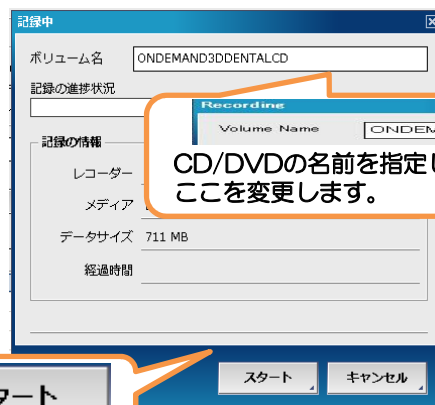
記録中

ボリューム名 ONDEMAND3DDENTALCD

記録の進捗状況

Recording

Volume Name ONDEM

記録の情報

レコーダー

メディア

CD/DVDの名前を指定し ここを変更します。

データサイズ 711 MB

経過時間

タート

スタート

キャンセル